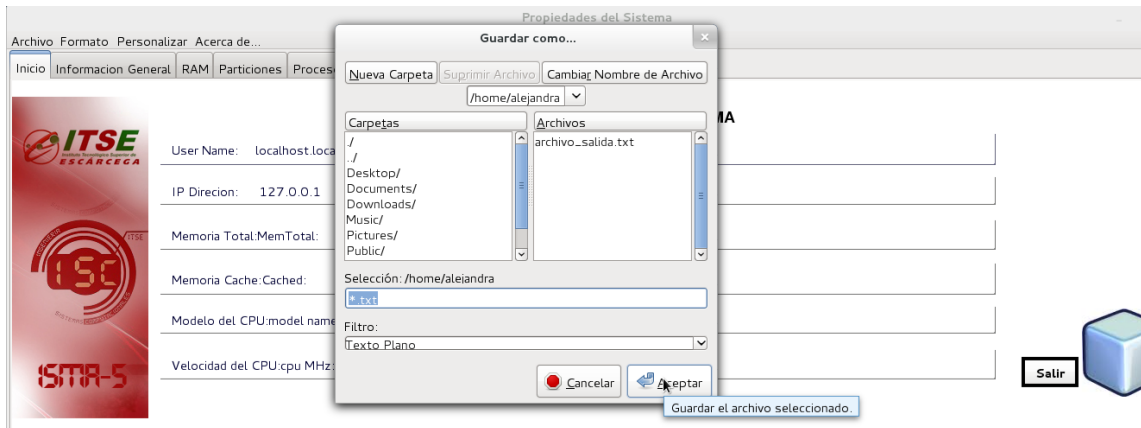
Propiedades del Sistema

Archivo Formato Personalizar Acerca de...

Inicio Informacion General RAM Particiones Proces

ITSE
Instituto Tecnológico Superior de ESCÁRCEGA

ITSE
ISC

ISMA-5

User Name: localhost.loca

IP Direcion: 127.0.0.1

Memoria Total:MemTotal:

Memoria Cache:Cached:

Modelo del CPU:model name

Velocidad del CPU:cpu MHz:

MA

Salir

Guardar como...

Nueva Carpeta Suprimir Archivo Cambiar Nombre de Archivo

/home/alejandra

Carpetas
./
../
Desktop/
Documents/
Downloads/
Music/
Pictures/
Public/

Archivos
archivo_salida.txt

Selección: /home/alejandra

*.txt

Filtro:
Texto Plano

Cancelar Aceptar

Guardar el archivo seleccionado.